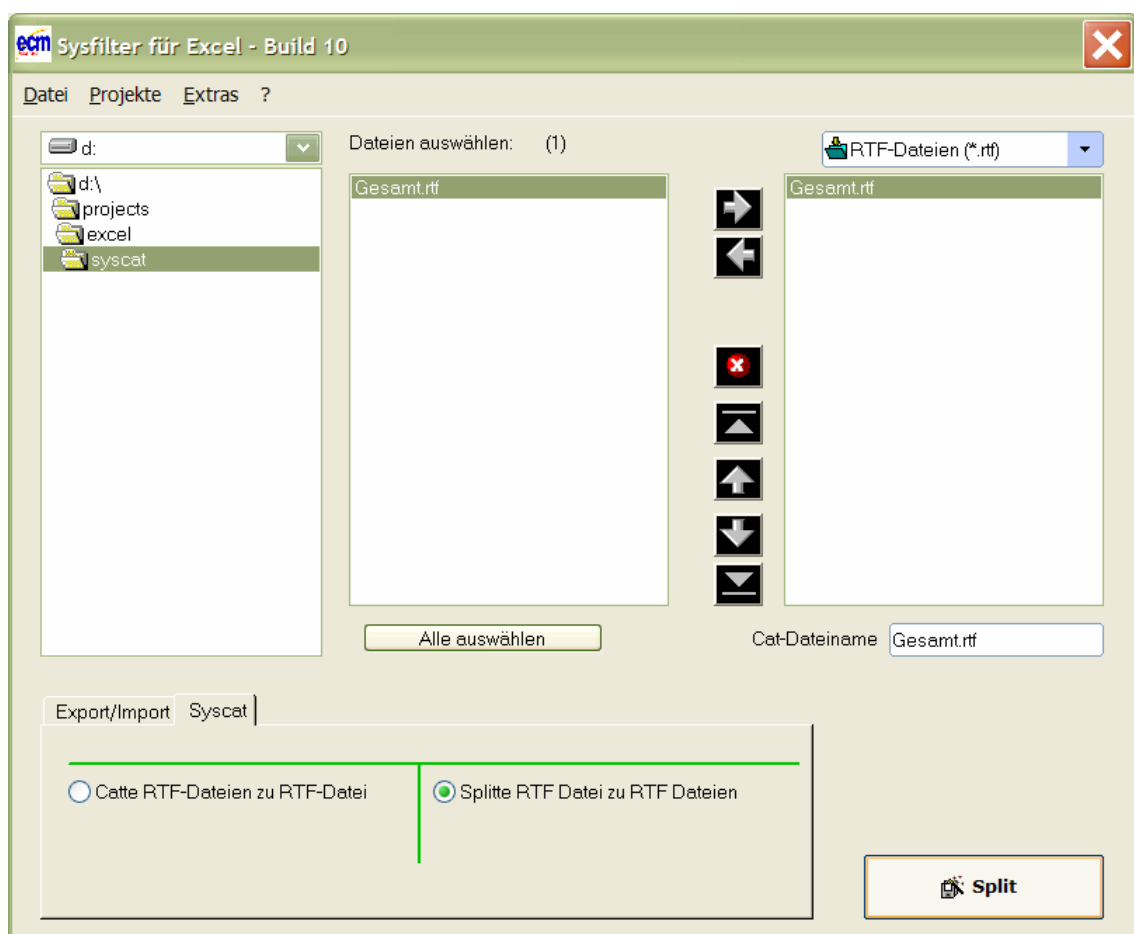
ecm Sysfilter für Excel - Build 10

Datei Projekte Extras ?

d:

d:\
projects
excel
syscat

Dateien auswählen: (1)

Gesamt.rtf

Alle auswählen

RTF-Dateien (*.rtf)

Gesamt.rtf

Cat-Dateiname Gesamt.rtf

Export/Import Syscat

Catte RTF-Dateien zu RTF-Datei

Splitte RTF Datei zu RTF Dateien

Split